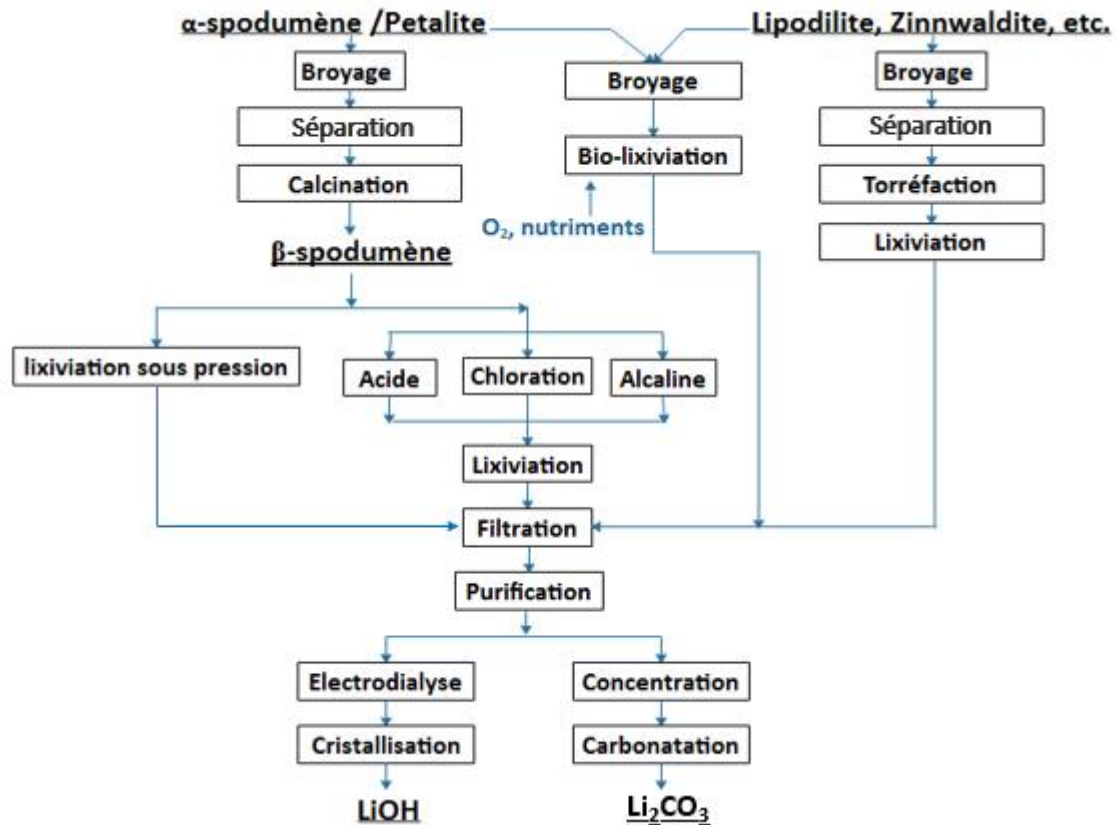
α-spodumène /Petalite

Lipodilite, Zinnwaldite, etc.

Broyage

Séparation

Calcination

β-spodumène

Broyage

Bio-lixiviation

$O_2$, nutriments

Broyage

Séparation

Torréfaction

Lixiviation

lixiviation sous pression

Acide

Chloration

Alcaline

Lixiviation

Filtration

Purification

Electrodialyse

Cristallisation

LiOH

Concentration

Carbonatation

$Li_2CO_3$